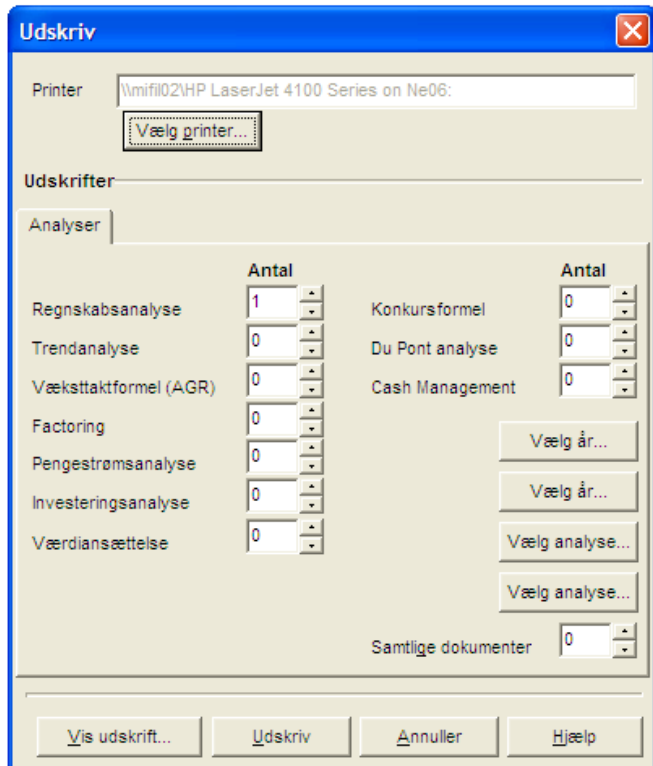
Udskriv

Printer \\mifil02\HP LaserJet 4100 Series on Ne06:

Vælg printer...

Udskrifter

Analyser

Antal

Regnskabsanalyse 1
Trendanalyse 0
Væksttaktformel (AGR) 0
Factoring 0
Pengestrømsanalyse 0
Investeringsanalyse 0
Værdiansættelse 0

Antal

Konkursformel 0
Du Pont analyse 0
Cash Management 0

Vælg år...
Vælg år...
Vælg analyse...
Vælg analyse...

Samtlige dokumenter 0

Vis udskrift... Udskriv Annuller Hjælp